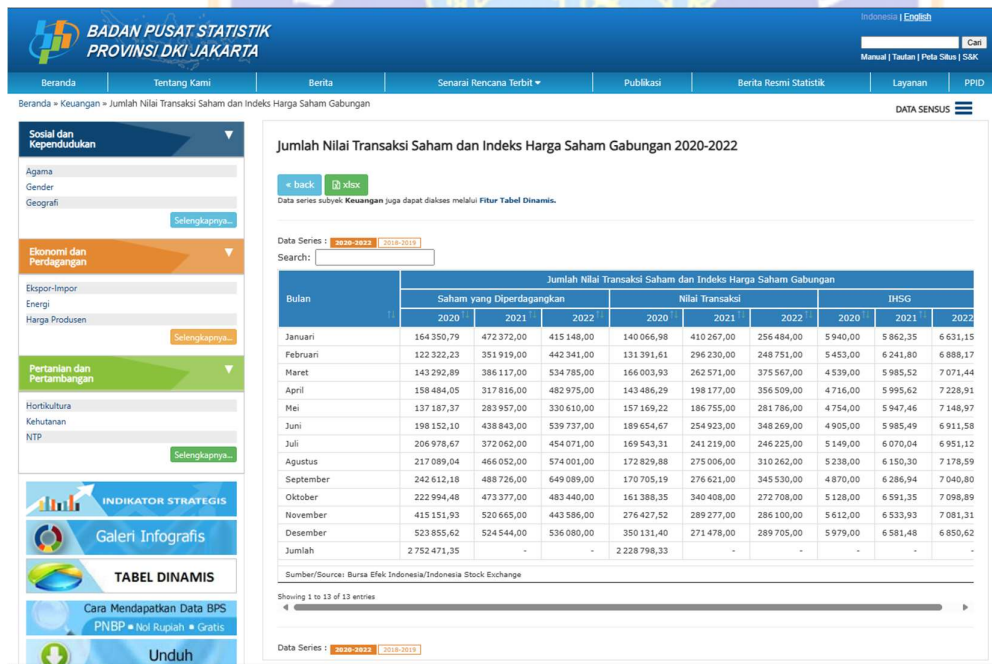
BADAN PUSAT STATISTIK
PROVINSI DKI JAKARTA

Indonesia | English

Cari

Manual | Tautan | Peta Situs | S&K

Beranda | Tentang Kami | Berita | Senarai Rencana Terbit | Publikasi | Berita Resmi Statistik | Layanan | PPID

Beranda » Keuangan » Jumlah Nilai Transaksi Saham dan Indeks Harga Saham Gabungan

DATA SENSUS

Sosial dan Kependudukan
Agama
Gender
Geografi
Selengkapnya...

Ekonomi dan Perdagangan
Ekspor-Impor
Energi
Harga Produsen
Selengkapnya...

Pertanian dan Pertambangan
Hortikultura
Kehutanan
NTP
Selengkapnya...

INDIKATOR STRATEGIS

Galeri Infografis

TABEL DINAMIS

Cara Mendapatkan Data BPS
PNBP • Nol Rupiah • Gratis

Unduh

Jumlah Nilai Transaksi Saham dan Indeks Harga Saham Gabungan 2020-2022

« back | xlsx

Data series subyek Keuangan juga dapat diakses melalui Fitur Tabel Dinamis.

Data Series : 2020-2022 | 2018-2019
Search:

| Bulan | Saham yang Diperdagangkan 2020 | 2021 | 2022 | Nilai Transaksi 2020 | 2021 | 2022 | IHSG 2020 | 2021 | 2022 |
|---|---|---|---|---|---|---|---|---|---|
| Januari | 164 350,79 | 472 372,00 | 415 148,00 | 140 066,98 | 410 267,00 | 256 484,00 | 5 940,00 | 5 862,35 | 6 631,15 |
| Februari | 122 322,23 | 351 919,00 | 442 341,00 | 131 391,61 | 296 230,00 | 248 751,00 | 5 453,00 | 6 241,80 | 6 888,17 |
| Maret | 143 292,89 | 386 117,00 | 534 785,00 | 166 003,93 | 262 571,00 | 375 567,00 | 4 539,00 | 5 985,52 | 7 071,44 |
| April | 158 484,05 | 317 816,00 | 482 975,00 | 143 486,29 | 198 177,00 | 356 509,00 | 4 716,00 | 5 995,62 | 7 228,91 |
| Mei | 137 187,37 | 283 957,00 | 330 610,00 | 157 169,22 | 186 755,00 | 281 786,00 | 4 754,00 | 5 947,46 | 7 148,97 |
| Juni | 198 152,10 | 438 843,00 | 539 737,00 | 189 654,67 | 254 923,00 | 348 269,00 | 4 905,00 | 5 985,49 | 6 911,58 |
| Juli | 206 978,67 | 372 062,00 | 454 071,00 | 169 543,31 | 241 219,00 | 246 225,00 | 5 149,00 | 6 070,04 | 6 951,12 |
| Agustus | 217 089,04 | 466 052,00 | 574 001,00 | 172 829,88 | 275 006,00 | 310 262,00 | 5 238,00 | 6 150,30 | 7 178,59 |
| September | 242 612,18 | 488 726,00 | 649 089,00 | 170 705,19 | 276 621,00 | 345 530,00 | 4 870,00 | 6 286,94 | 7 040,80 |
| Oktober | 222 994,48 | 473 377,00 | 483 440,00 | 161 388,35 | 340 408,00 | 272 708,00 | 5 128,00 | 6 591,35 | 7 098,89 |
| November | 415 151,93 | 520 665,00 | 443 586,00 | 276 427,52 | 289 277,00 | 286 100,00 | 5 612,00 | 6 533,93 | 7 081,31 |
| Desember | 523 855,62 | 524 544,00 | 536 080,00 | 350 131,40 | 271 478,00 | 289 705,00 | 5 979,00 | 6 581,48 | 6 850,62 |
| Jumlah | 2 752 471,35 | - | - | 2 228 798,33 | - | - | - | - | - |

Jumlah Nilai Transaksi Saham dan Indeks Harga Saham Gabungan

Sumber/Source: Bursa Efek Indonesia/Indonesia Stock Exchange

Showing 1 to 13 of 13 entries

Data Series : 2020-2022 | 2018-2019